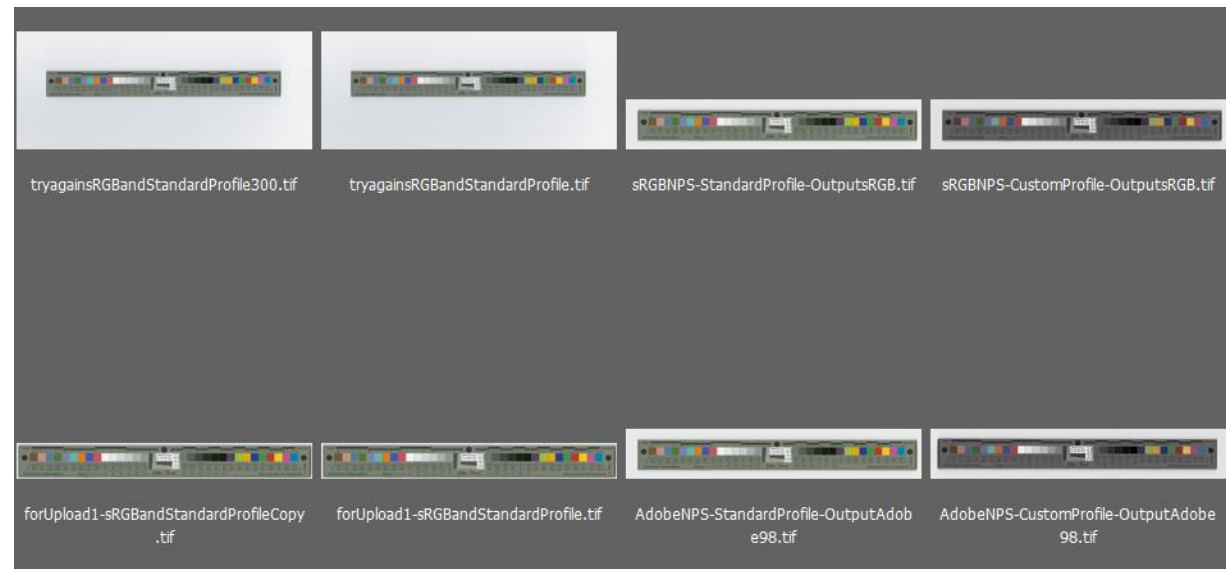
tryagainsRGBandStandardProfile300.tif

tryagainsRGBandStandardProfile.tif

sRGBNPS-StandardProfile-OutputsRGB.tif

sRGBNPS-CustomProfile-OutputsRGB.tif

forUpload1-sRGBandStandardProfileCopy.tif

forUpload1-sRGBandStandardProfile.tif

AdobeNPS-StandardProfile-OutputAdobe98.tif

AdobeNPS-CustomProfile-OutputAdobe98.tif